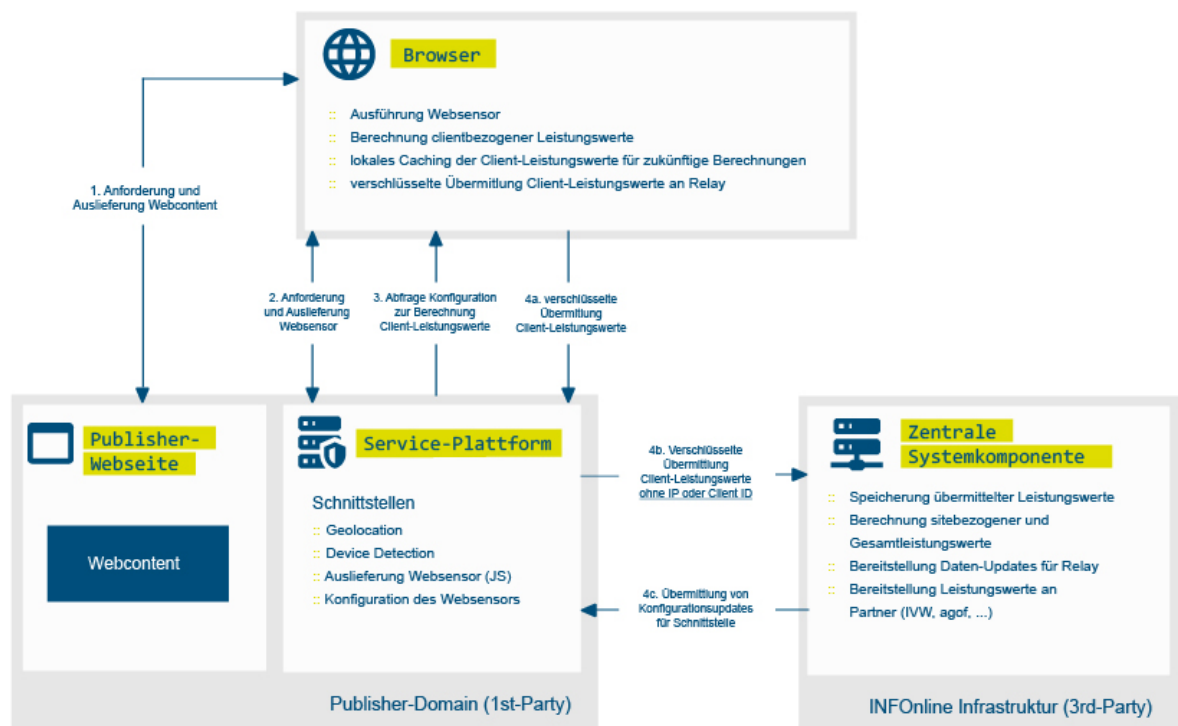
Browser

:: Ausführung Websensor
:: Berechnung clientbezogener Leistungwerte
:: lokales Caching der Client-Leistungswerte für zukünftige Berechnungen
:: verschlüsselte Übermitlung Client-Leistungswerte an Relay

1. Anforderung und Auslieferung Webcontent

2. Anforderung und Auslieferung Websensor

3. Abfrage Konfiguration zur Berechnung Client-Leistungswerte

4a. verschlüsselte Übermitlung Client-Leistungswerte

Publisher-Webseite

Webcontent

Service-Plattform

Schnittstellen
:: Geolocation
:: Device Detection
:: Auslieferung Websensor (JS)
:: Konfiguration des Websensors

4b. Verschlüsselte Übermitlung Client-Leistungswerte ohne IP oder Client ID

4c. Übermittlung von Konfigurationsupdates für Schnittstelle

Zentrale Systemkomponente

:: Speicherung übermittelter Leistungswerte
:: Berechnung sitebezogener und Gesamtleistungswerte
:: Bereitstellung Daten-Updates für Relay
:: Bereitstellung Leistungswerte an Partner (IVW, agof, ...)

Publisher-Domain (1st-Party)

INFOnline Infrastruktur (3rd-Party)